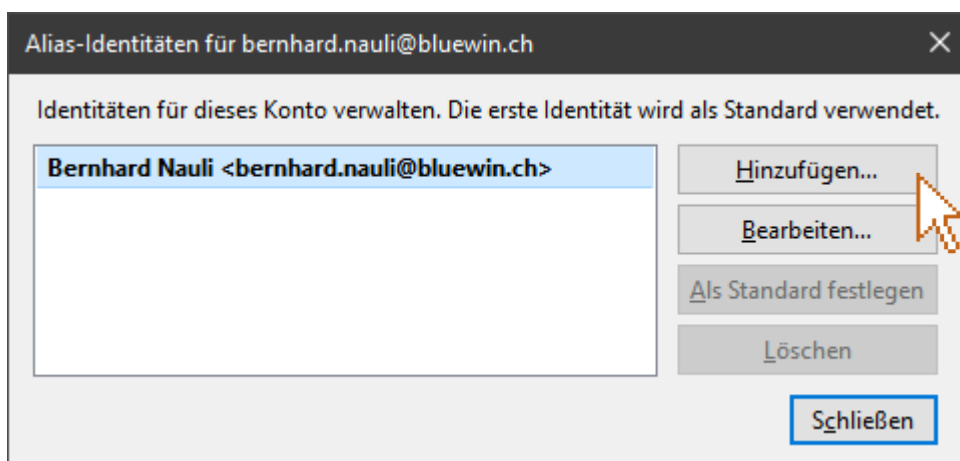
Alias-Identitäten für bernhard.nauli@bluewin.ch

Identitäten für dieses Konto verwalten. Die erste Identität wird als Standard verwendet.

Bernhard Nauli <bernhard.nauli@bluewin.ch>

Hinzufügen...

Bearbeiten...

Als Standard festlegen

Löschen

Schließen